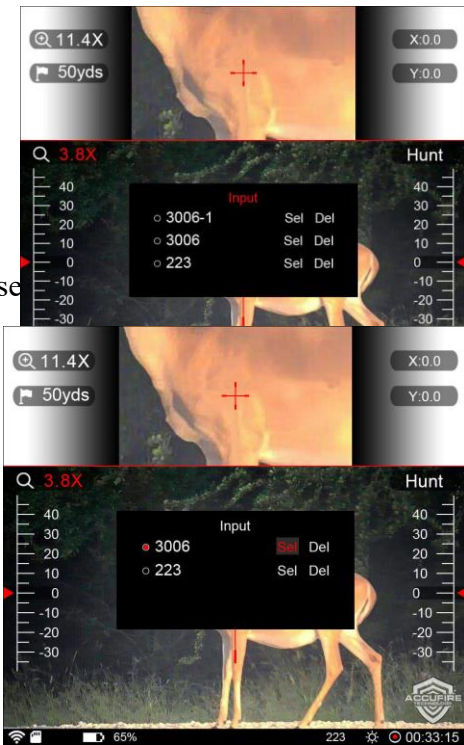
11.4X
50yds
X:0.0
Y:0.0
3.8X
Hunt
40
30
20
10
0
-10
-20
-30
Input
3006-1 Sel Del
3006 Sel Del
223 Sel Del
40
30
20
10
0
-10
-20
-30
se

11.4X
50yds
X:0.0
Y:0.0
3.8X
Hunt
40
30
20
10
0
-10
-20
-30
Input
3006 Sel Del
223 Sel Del
40
30
20
10
0
-10
-20
-30
ACCUFIRE
65%
223
00:33:15